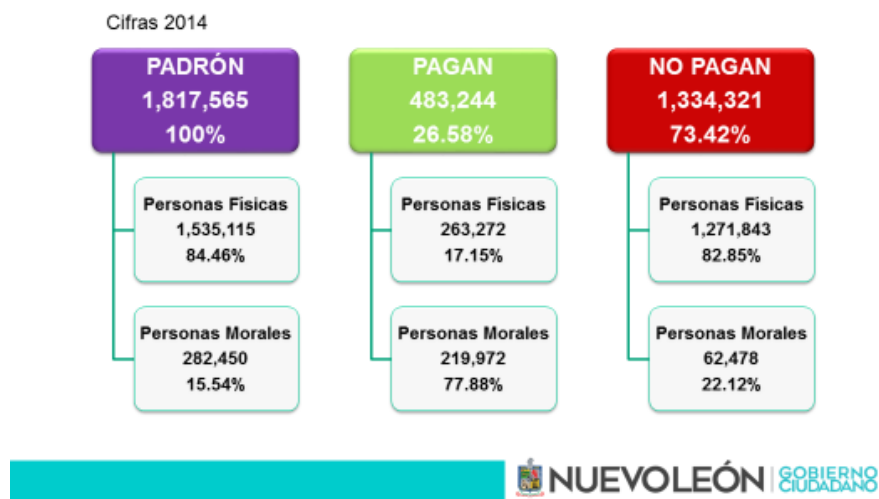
Cifras 2014

PADRÓN
1,817,565
100%

Personas Físicas
1,535,115
84.46%

Personas Morales
282,450
15.54%

PAGAN
483,244
26.58%

Personas Físicas
263,272
17.15%

Personas Morales
219,972
77.88%

NO PAGAN
1,334,321
73.42%

Personas Físicas
1,271,843
82.85%

Personas Morales
62,478
22.12%

NUEVOLEÓN | GOBIERNO CIUDADANO